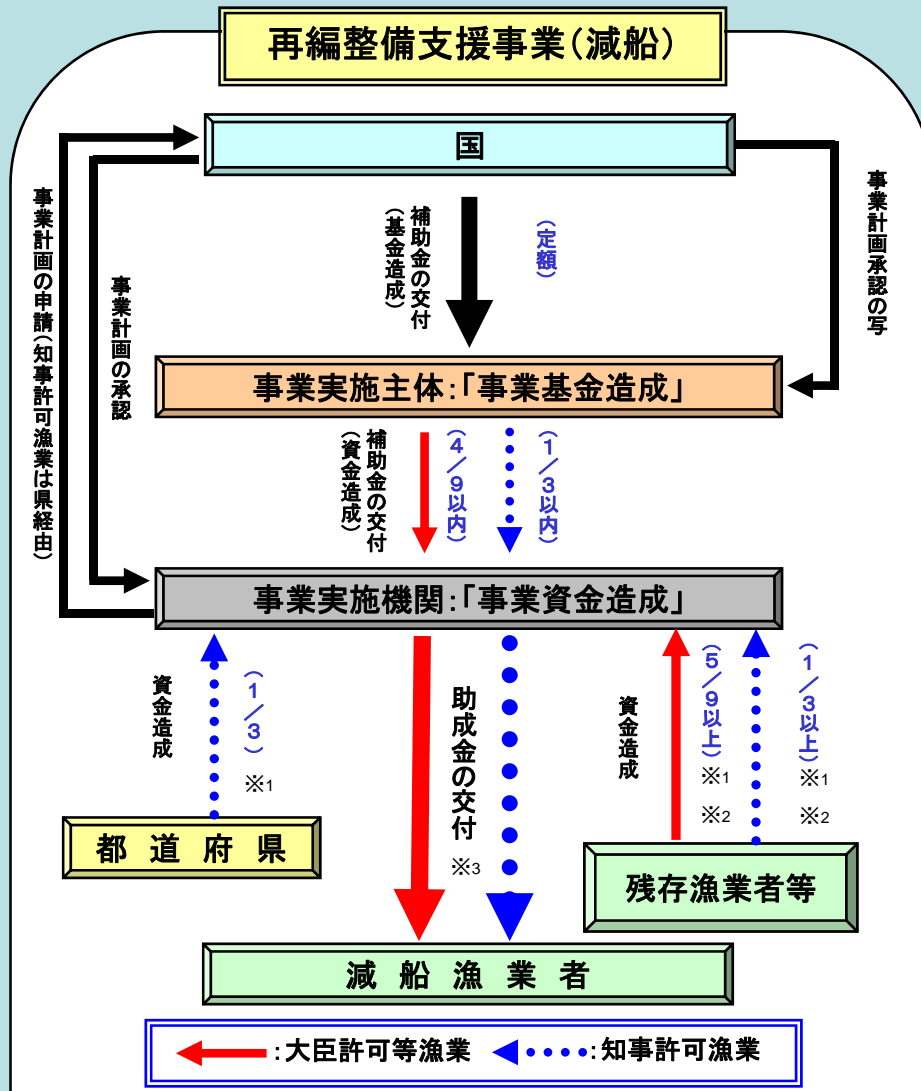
再編整備支援事業(減船)

国

事業計画の申請(知事許可漁業は県経由)

事業計画の承認

補助金の交付(基金造成)

(定額)

事業計画承認の写

事業実施主体:「事業基金造成」

補助金の交付(資金造成)

(4/9以内)

(1/3以内)

事業実施機関:「事業資金造成」

資金造成

(1/3)

※1

助成金の交付

※3

資金造成

(5/9以上)

※1

※2

(1/3以上)

※1

※2

都道府県

残存漁業者等

減船漁業者

:大臣許可等漁業

:知事許可漁業